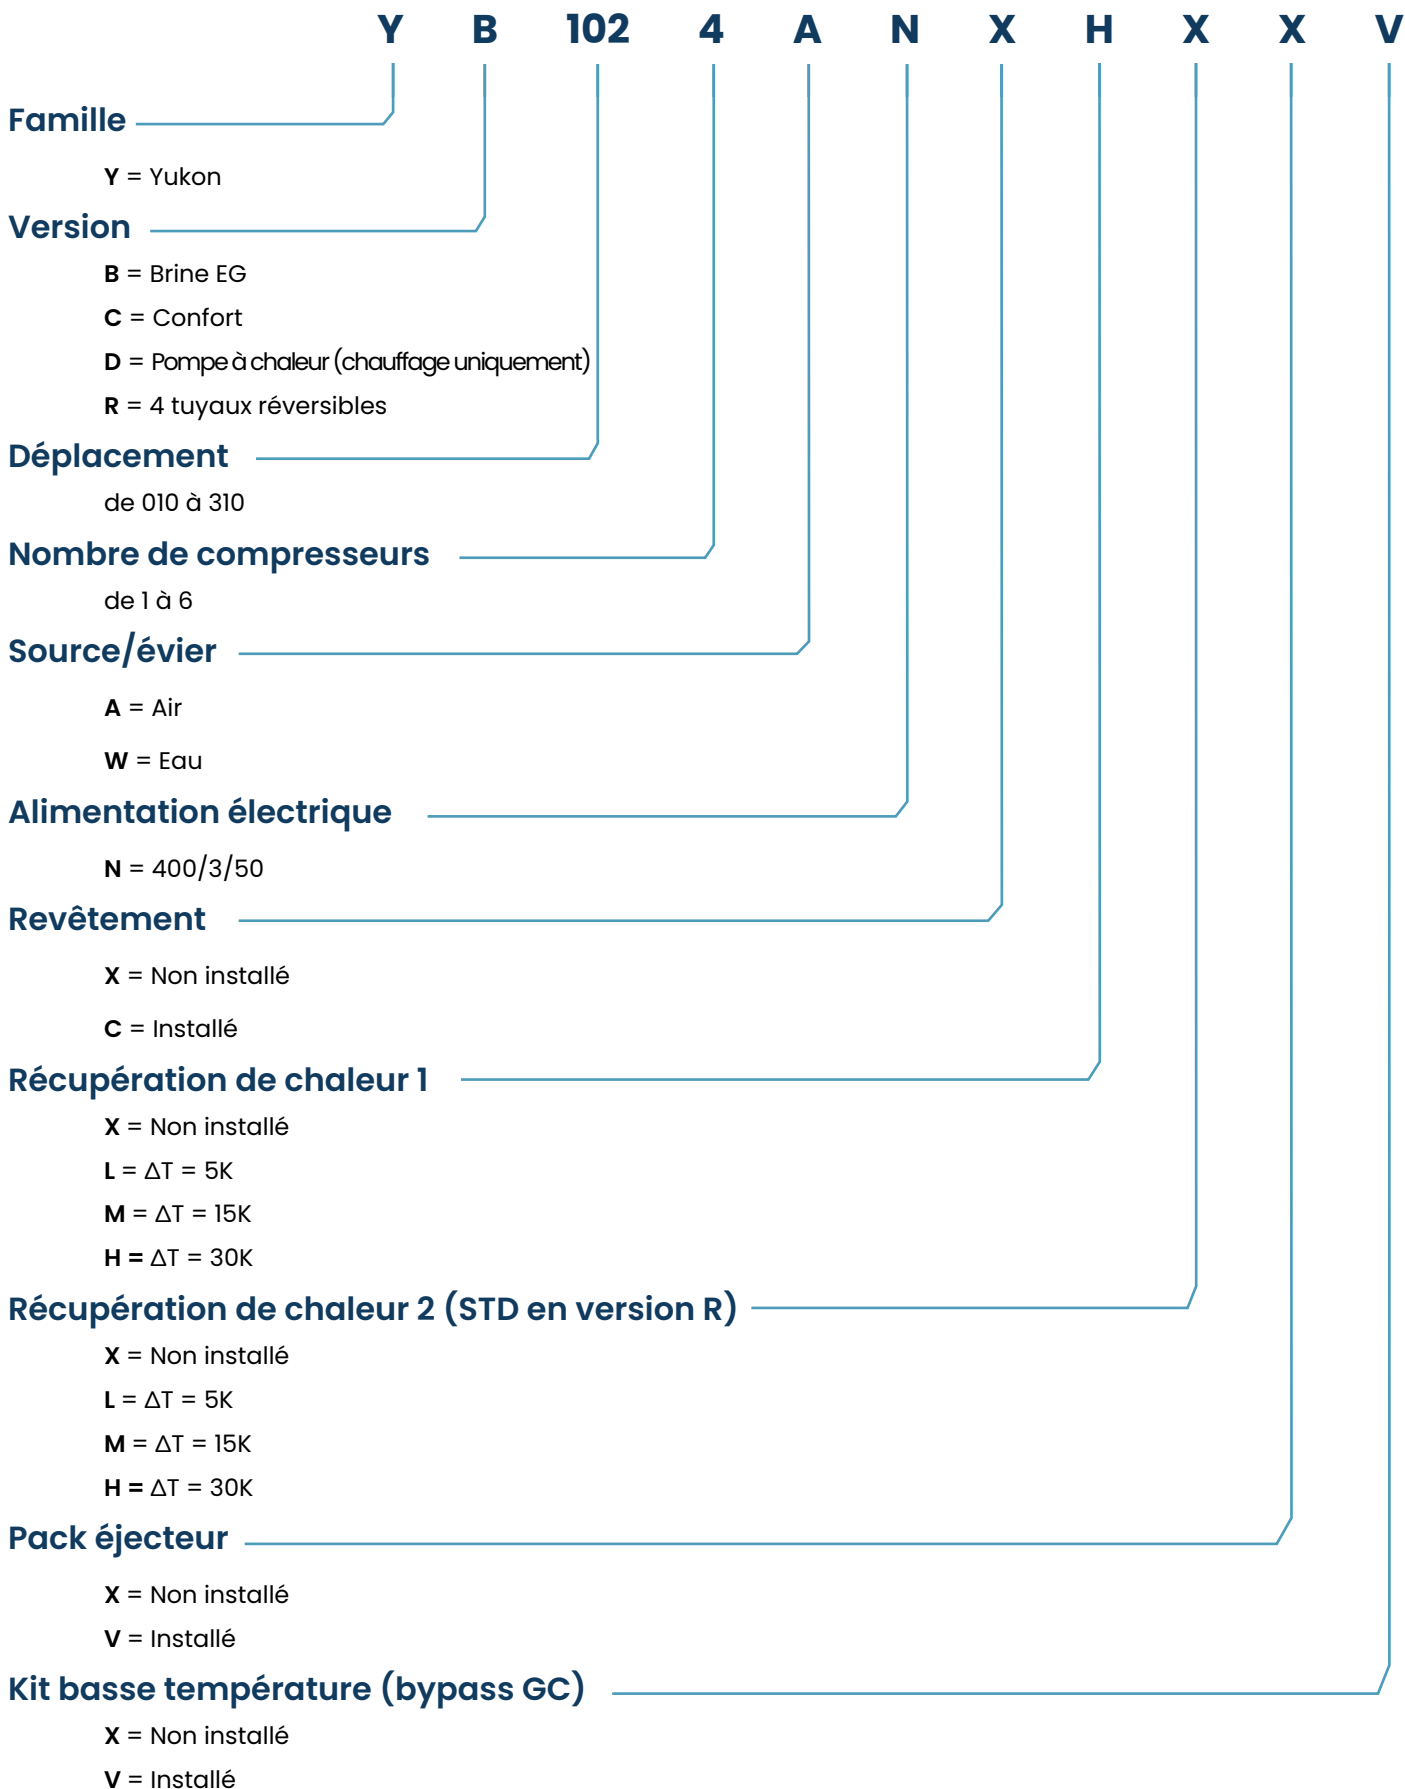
Y B 102 4 A N X H X X V

Famille

Y = Yukon

Version

B = Brine EG

C = Confort

D = Pompe à chaleur (chauffage uniquement)

R = 4 tuyaux réversibles

Déplacement

de 010 à 310

Nombre de compresseurs

de 1 à 6

Source/évier

A = Air

W = Eau

Alimentation électrique

N = 400/3/50

Revêtement

X = Non installé

C = Installé

Récupération de chaleur 1

X = Non installé

L = $\Delta$T = 5K

M = $\Delta$T = 15K

H = $\Delta$T = 30K

Récupération de chaleur 2 (STD en version R)

X = Non installé

L = $\Delta$T = 5K

M = $\Delta$T = 15K

H = $\Delta$T = 30K

Pack éjecteur

X = Non installé

V = Installé

Kit basse température (bypass GC)

X = Non installé

V = Installé